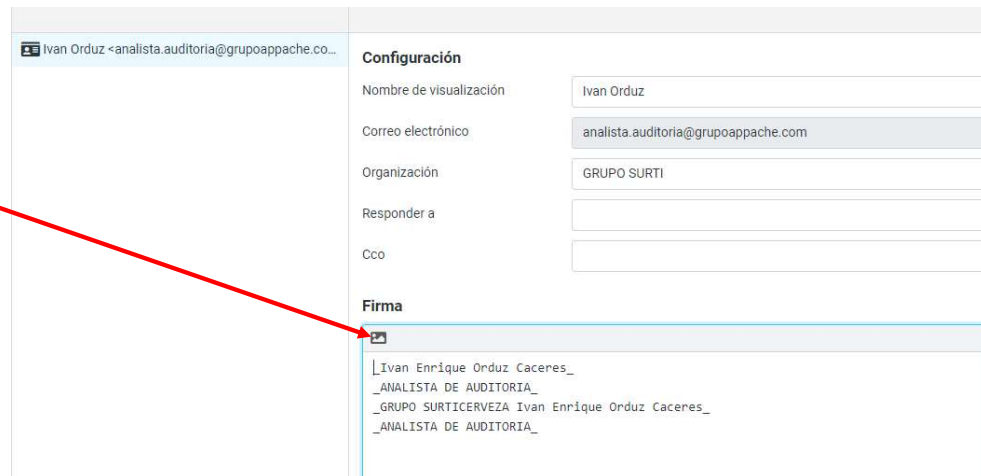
Ivan Orduz <analista.auditoria@grupoappache.co...

Configuración

Nombre de visualización | Ivan Orduz

Correo electrónico | analista.auditoria@grupoappache.com

Organización | GRUPO SURTI

Responder a

Cco

Firma

_Ivan Enrique Orduz Caceres_
_ANALISTA DE AUDITORIA_
_GRUPO SURTICERVEZA Ivan Enrique Orduz Caceres_
_ANALISTA DE AUDITORIA_